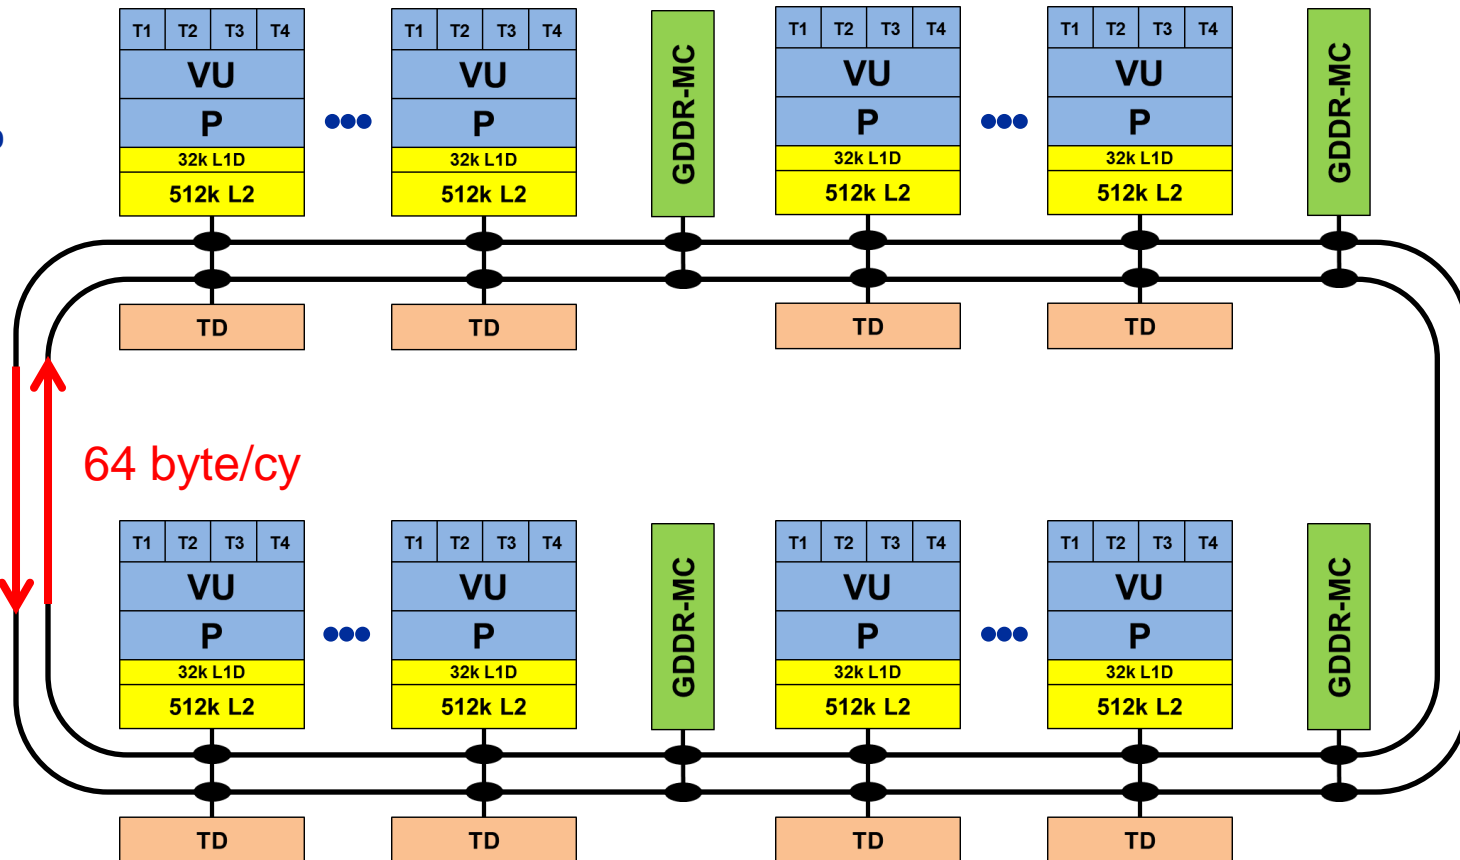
T1 T2 T3 T4
VU
P
32k L1D
512k L2

T1 T2 T3 T4
VU
P
32k L1D
512k L2

GDDR-MC

T1 T2 T3 T4
VU
P
32k L1D
512k L2

T1 T2 T3 T4
VU
P
32k L1D
512k L2

GDDR-MC

TD TD TD TD

64 byte/cy

T1 T2 T3 T4
VU
P
32k L1D
512k L2

T1 T2 T3 T4
VU
P
32k L1D
512k L2

GDDR-MC

T1 T2 T3 T4
VU
P
32k L1D
512k L2

T1 T2 T3 T4
VU
P
32k L1D
512k L2

GDDR-MC

TD TD TD TD